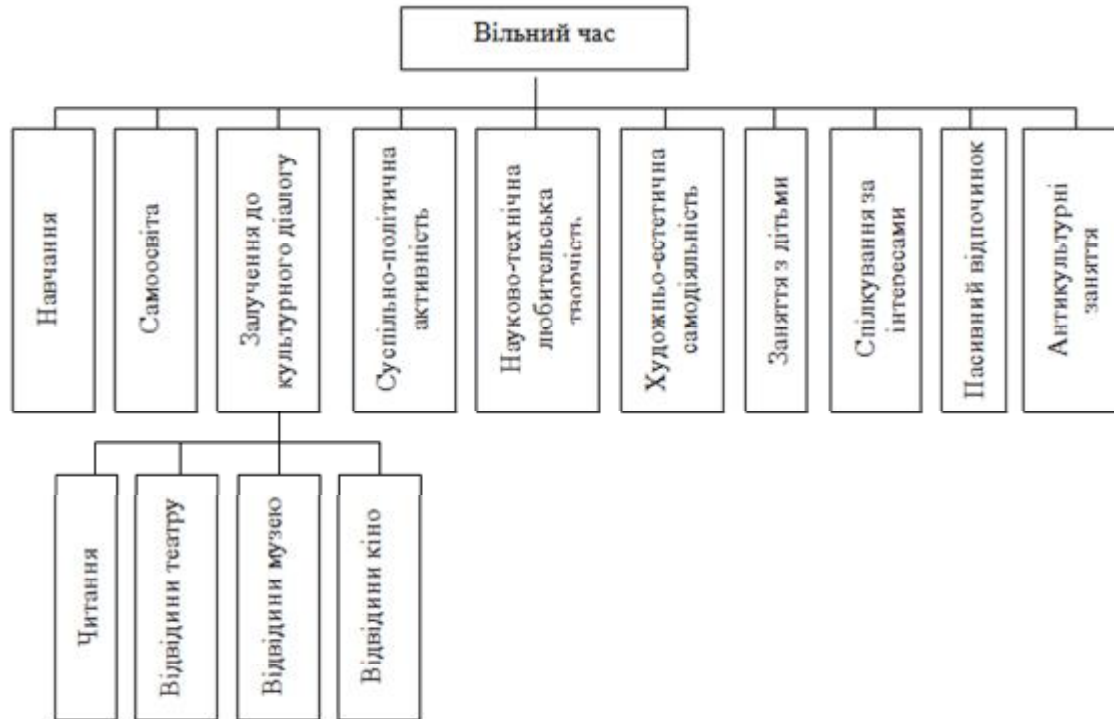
Вільний час

Навчання

Самоосвіта

Залучення до культурного діалогу

Суспільно-політична активність

Науково-технічна любительська творчість

Художньо-естетична самодіяльність

Заняття з дітьми

Спілкування за інтересами

Пасивний відпочинок

Антикультурні заняття

Читання

Відвідини театру

Відвідини музею

Відвідини кіно